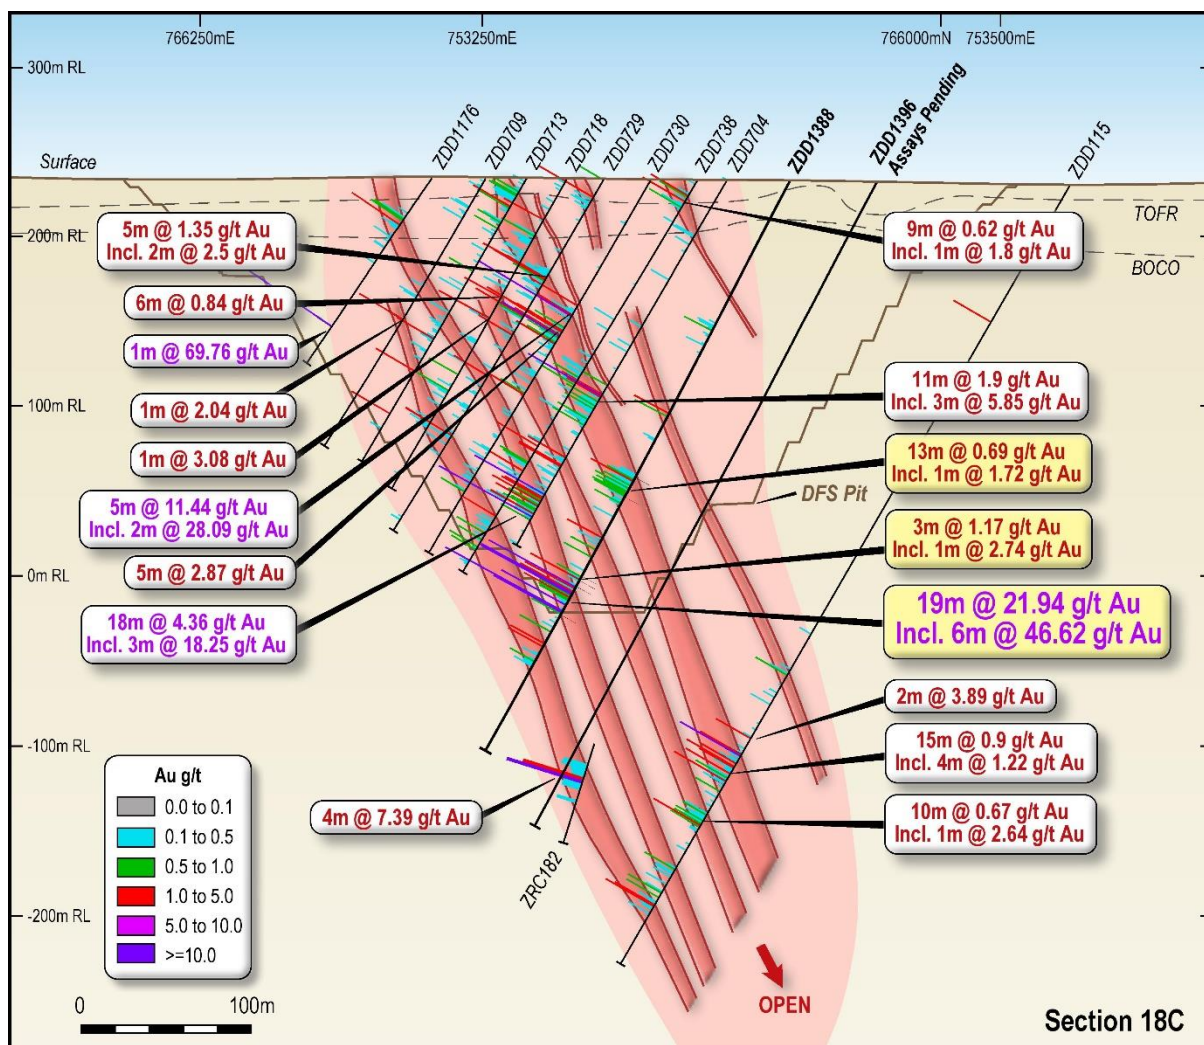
766250mE
753250mE
766000mN 753500mE

300m RL
Surface
200m RL
100m RL
0m RL
-100m RL
-200m RL

ZDD1176
ZDD709
ZDD713
ZDD718
ZDD729
ZDD730
ZDD738
ZDD704
ZDD1388
ZDD1396 Assays Pending
ZDD115

TOFR
BOCO

5m @ 1.35 g/t Au
Incl. 2m @ 2.5 g/t Au

6m @ 0.84 g/t Au

1m @ 69.76 g/t Au

1m @ 2.04 g/t Au

1m @ 3.08 g/t Au

5m @ 11.44 g/t Au
Incl. 2m @ 28.09 g/t Au

5m @ 2.87 g/t Au

18m @ 4.36 g/t Au
Incl. 3m @ 18.25 g/t Au

9m @ 0.62 g/t Au
Incl. 1m @ 1.8 g/t Au

11m @ 1.9 g/t Au
Incl. 3m @ 5.85 g/t Au

13m @ 0.69 g/t Au
Incl. 1m @ 1.72 g/t Au

DFS Pit

3m @ 1.17 g/t Au
Incl. 1m @ 2.74 g/t Au

19m @ 21.94 g/t Au
Incl. 6m @ 46.62 g/t Au

2m @ 3.89 g/t Au

15m @ 0.9 g/t Au
Incl. 4m @ 1.22 g/t Au

10m @ 0.67 g/t Au
Incl. 1m @ 2.64 g/t Au

4m @ 7.39 g/t Au

ZRC182

Au g/t
0.0 to 0.1
0.1 to 0.5
0.5 to 1.0
1.0 to 5.0
5.0 to 10.0
>=10.0

0
100m

OPEN

Section 18C